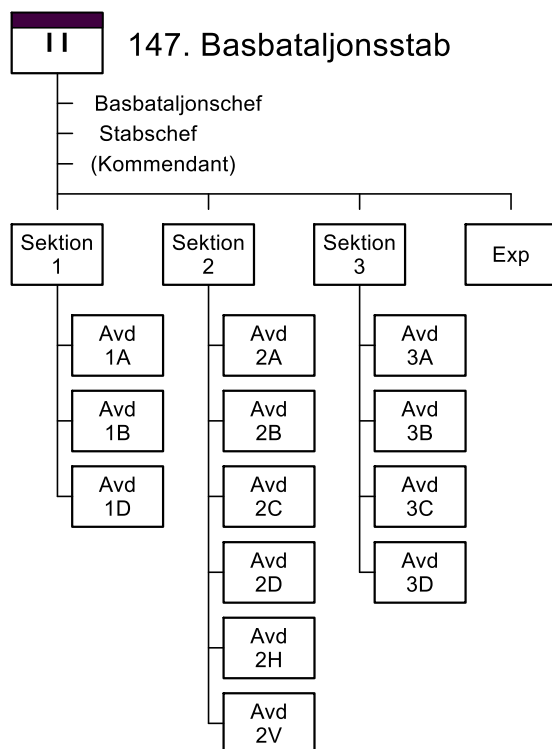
II

147. Basbataljonsstab

Basbataljonschef
Stabschef
(Kommendant)

Sektion 1

Avd 1A

Avd 1B

Avd 1D

Sektion 2

Avd 2A

Avd 2B

Avd 2C

Avd 2D

Avd 2H

Avd 2V

Sektion 3

Avd 3A

Avd 3B

Avd 3C

Avd 3D

Exp